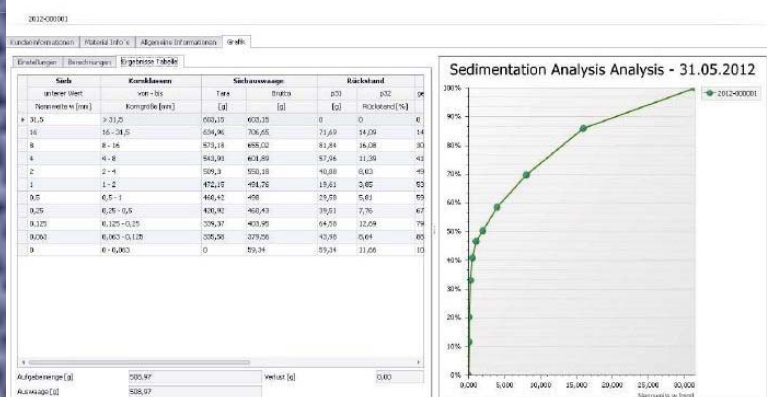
2012-000001

Kundeninformationen | Material Info's | Allgemeine Informationen | Grafik

Einstellungen | Berechnungen | Ergebnisse Tabelle

| Sieb | Kornklassen | Siebauswaage | | Rückstand | | |
|---|---|---|---|---|---|---|
| unterer Wert | von - bis | Tara | Brutto | p31 | p32 | pe |
| Nennweite w [mm] | Korngröße [mm] | [g] | [g] | [g] | Rückstand [%] | |
| 31,5 | > 31,5 | 603,15 | 603,15 | 0 | 0 | 0 |
| 16 | 16 - 31,5 | 634,96 | 706,65 | 71,69 | 14,09 | 14 |
| 8 | 8 - 16 | 573,18 | 655,02 | 81,84 | 16,08 | 30 |
| 4 | 4 - 8 | 543,93 | 601,89 | 57,96 | 11,39 | 41 |
| 2 | 2 - 4 | 509,3 | 550,18 | 40,88 | 8,03 | 49 |
| 1 | 1 - 2 | 472,15 | 491,76 | 19,61 | 3,85 | 53 |
| 0,5 | 0,5 - 1 | 468,42 | 498 | 29,58 | 5,81 | 59 |
| 0,25 | 0,25 - 0,5 | 420,92 | 460,43 | 39,51 | 7,76 | 67 |
| 0,125 | 0,125 - 0,25 | 339,37 | 403,95 | 64,58 | 12,69 | 79 |
| 0,063 | 0,063 - 0,125 | 335,58 | 379,56 | 43,98 | 8,64 | 88 |
| 0 | 0 - 0,063 | 0 | 59,34 | 59,34 | 11,66 | 10 |

Aufgabemenge [g] 508,97
Auswaage [g] 508,97
Verlust [g] 0,00

Sedimentation Analysis Analysis - 31.05.2012

2012-000001

100%
90%
80%
70%
60%
50%
40%
30%
20%
10%
0%
0,000 5,000 10,000 15,000 20,000 25,000 30,000
Nennweite w [mm]